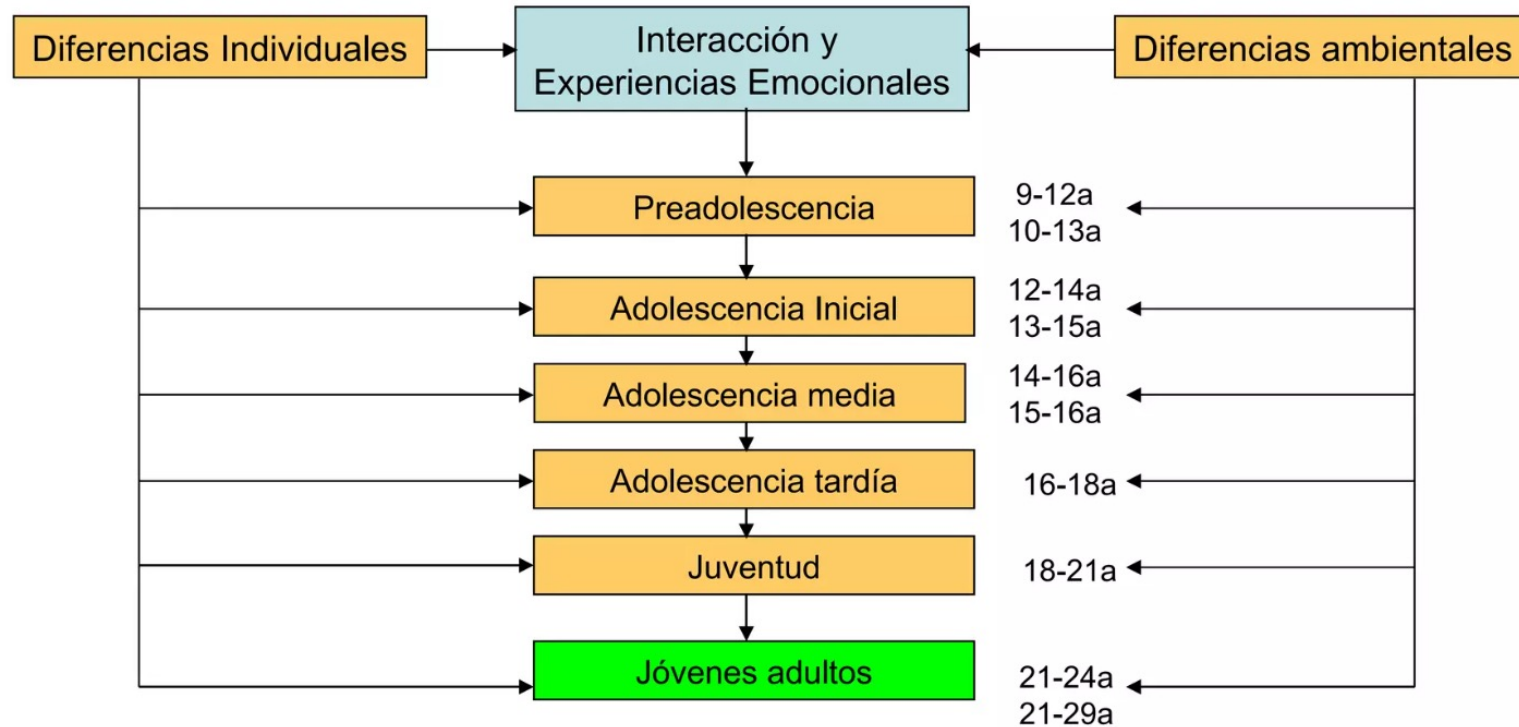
Diferencias Individuales

Interacción y Experiencias Emocionales

Diferencias ambientales

Preadolescencia
9-12a
10-13a

Adolescencia Inicial
12-14a
13-15a

Adolescencia media
14-16a
15-16a

Adolescencia tardía
16-18a

Juventud
18-21a

Jóvenes adultos
21-24a
21-29a